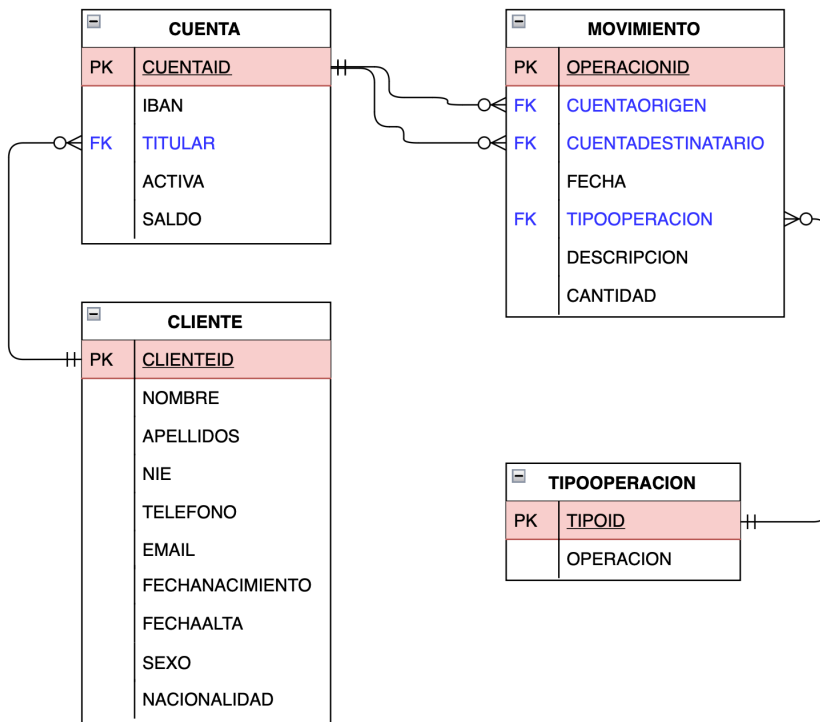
CUENTA

| | |
|---|---|
| PK | CUENTAID |
| | IBAN |
| FK | TITULAR |
| | ACTIVA |
| | SALDO |

MOVIMIENTO

| | |
|---|---|
| PK | OPERACIONID |
| FK | CUENTAORIGEN |
| FK | CUENTADESTINATARIO |
| | FECHA |
| FK | TIPOOPERACION |
| | DESCRIPCION |
| | CANTIDAD |

CLIENTE

| | |
|---|---|
| PK | CLIENTEID |
| | NOMBRE |
| | APELLIDOS |
| | NIE |
| | TELEFONO |
| | EMAIL |
| | FECHANACIMIENTO |
| | FECHAALTA |
| | SEXO |
| | NACIONALIDAD |

TIPOOPERACION

| | |
|---|---|
| PK | TIPOID |
| | OPERACION |